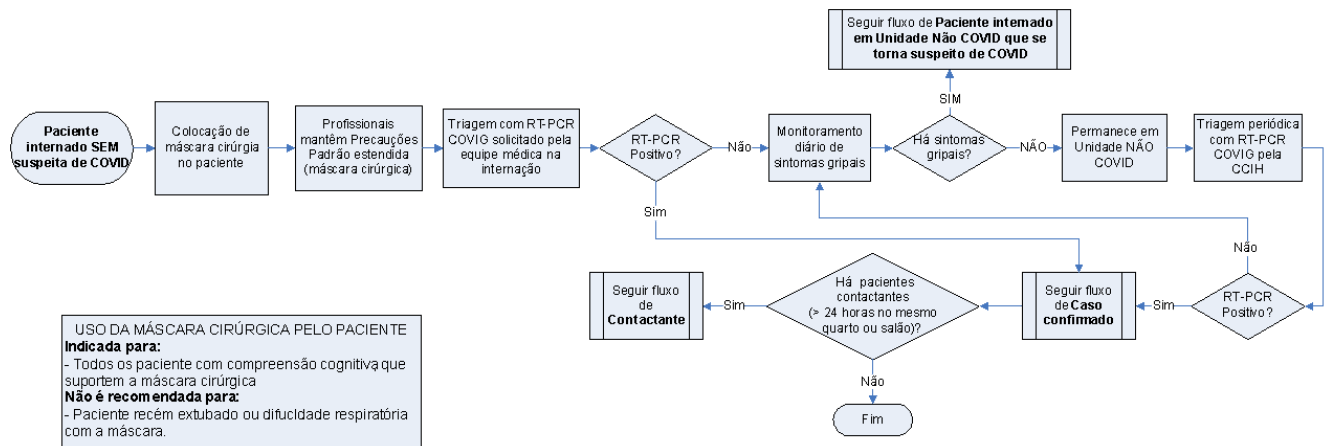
Paciente internado SEM suspeita de COVID

Colocação de máscara cirúrgia no paciente

Profissionais mantêm Precauções Padrão estendida (máscara cirúrgica)

Triagem com RT-PCR COVIG solicitado pela equipe médica na internação

RT-PCR Positivo?

Não

Monitoramento diário de sintomas gripais

Há sintomas gripais?

SIM

Seguir fluxo de Paciente internado em Unidade Não COVID que se torna suspeito de COVID

NÃO

Permanece em Unidade NÃO COVID

Triagem periódica com RT-PCR COVIG pela CCIH

Sim

Não

RT-PCR Positivo?

Sim

Seguir fluxo de Caso confirmado

Há pacientes contactantes (> 24 horas no mesmo quarto ou salão)?

Sim

Seguir fluxo de Contactante

Não

Fim

USO DA MÁSCARA CIRÚRGICA PELO PACIENTE
Indicada para:
- Todos os paciente com compreensão cognitiva que suportem a máscara cirúrgica
Não é recomendada para:
- Paciente recém extubado ou difucldade respiratória com a máscara.